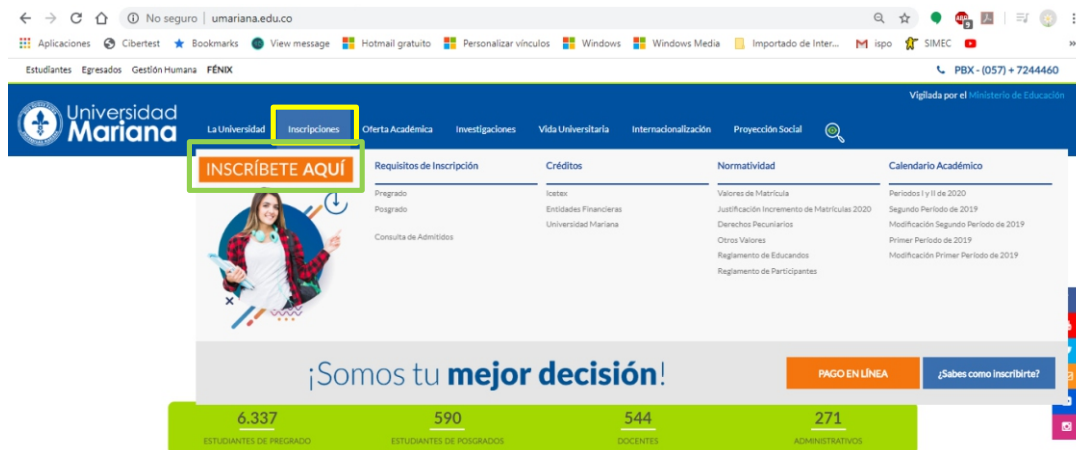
No seguro | umariana.edu.co

Aplicaciones Cibertest Bookmarks View message Hotmail gratuito Personalizar vínculos Windows Windows Media Importado de Inter... ispo SIMEC

Estudiantes Egresados Gestión Humana FÉNIX

PBX - (057) + 7244460

Vigilada por el Ministerio de Educación

Universidad Mariana

La Universidad Inscripciones Oferta Académica Investigaciones Vida Universitaria Internacionalización Proyección Social

INSCRÍBETE AQUÍ

Requisitos de Inscripción
Pregrado
Posgrado
Consulta de Admitidos

Créditos
Icetex
Entidades Financieras
Universidad Mariana

Normatividad
Valores de Matrícula
Justificación Incremento de Matrículas 2020
Derechos Pecuniarios
Otros Valores
Reglamento de Educandos
Reglamento de Participantes

Calendario Académico
Periodos I y II de 2020
Segundo Periodo de 2019
Modificación Segundo Periodo de 2019
Primer Periodo de 2019
Modificación Primer Periodo de 2019

¡Somos tu mejor decisión!

PAGO EN LÍNEA

¿Sabes como inscribirte?

6.337
ESTUDIANTES DE PREGRADO

590
ESTUDIANTES DE POSGRADOS

544
DOCENTES

271
ADMINISTRATIVOS